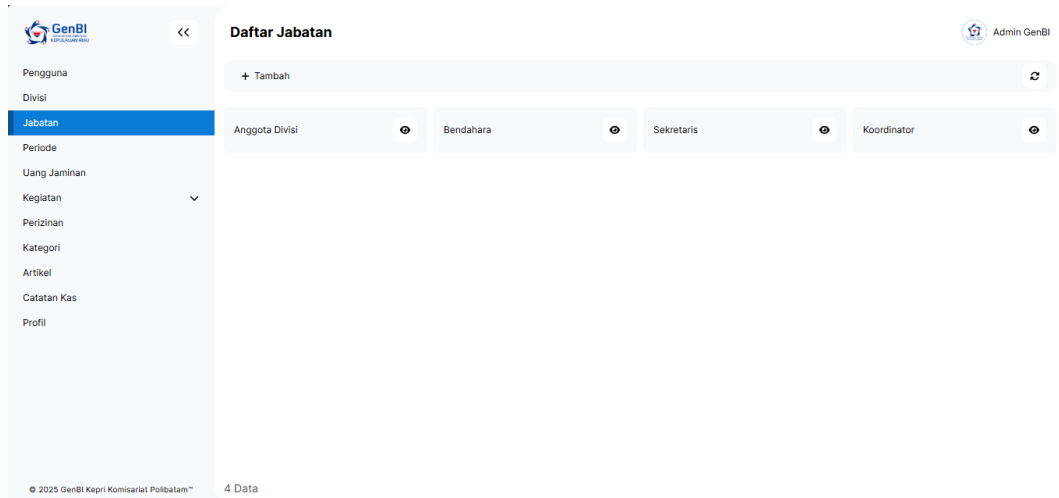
GenBI
KEPULAUAN RIAU

<<

Daftar Jabatan

Admin GenBI

Pengguna
Divisi
Jabatan
Periode
Uang Jaminan
Kegiatan
Perizinan
Kategori
Artikel
Catatan Kas
Profil

+ Tambah

Anggota Divisi

Bendahara

Sekretaris

Koordinator

© 2025 GenBI Kepri Komisariat Polibatam™

4 Data